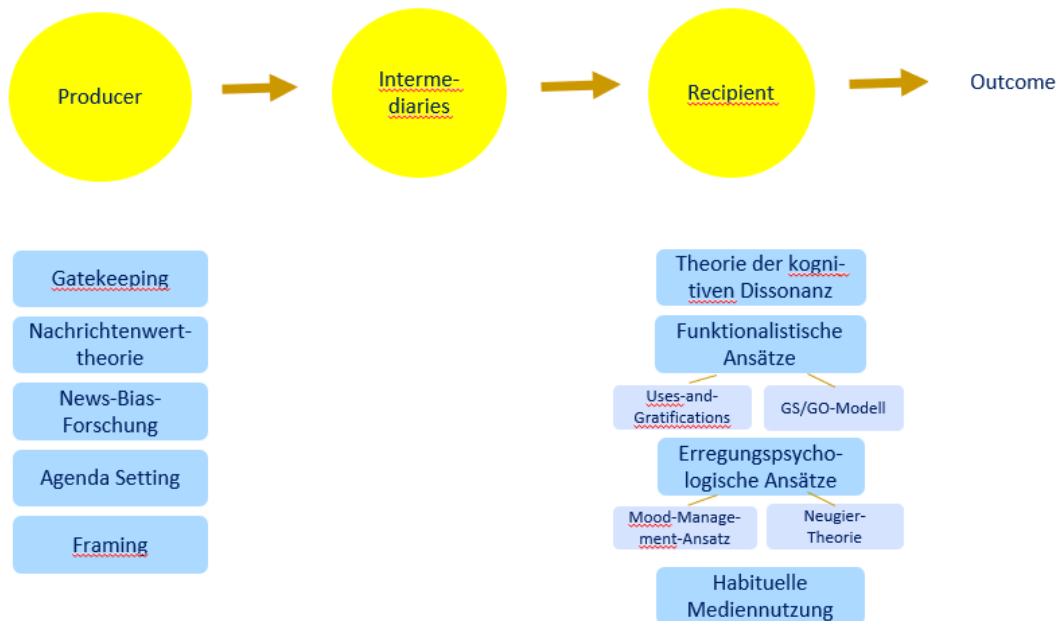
Producer

Intermediaries

Recipient

Outcome

Gatekeeping

Nachrichtenwerttheorie

News-Bias-Forschung

Agenda Setting

Framing

Theorie der kognitiven Dissonanz

Funktionalistische Ansätze

Uses-and-Gratifications

GS/GO-Modell

Erregungspsychologische Ansätze

Mood-Management-Ansatz

Neugier-Theorie

Habituelle Mediennutzung